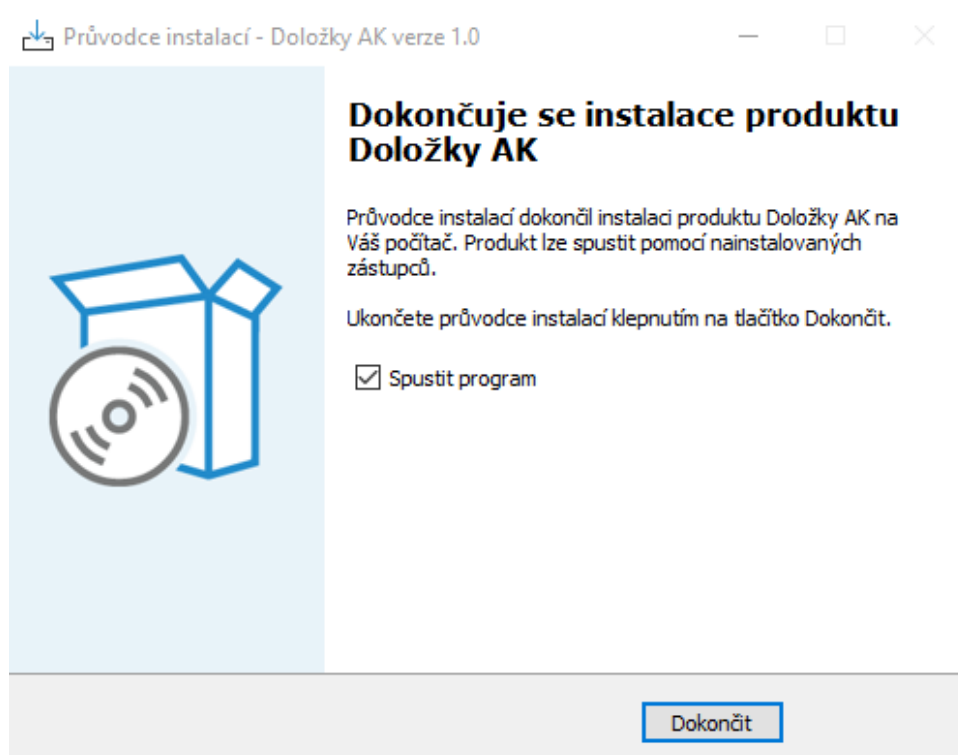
Průvodce instalací - Doložky AK verze 1.0

Dokončuje se instalace produktu Doložky AK

Průvodce instalací dokončil instalaci produktu Doložky AK na Váš počítač. Produkt lze spustit pomocí nainstalovaných zástupců.

Ukončete průvodce instalací klepnutím na tlačítko Dokončit.

Spustit program

Dokončit